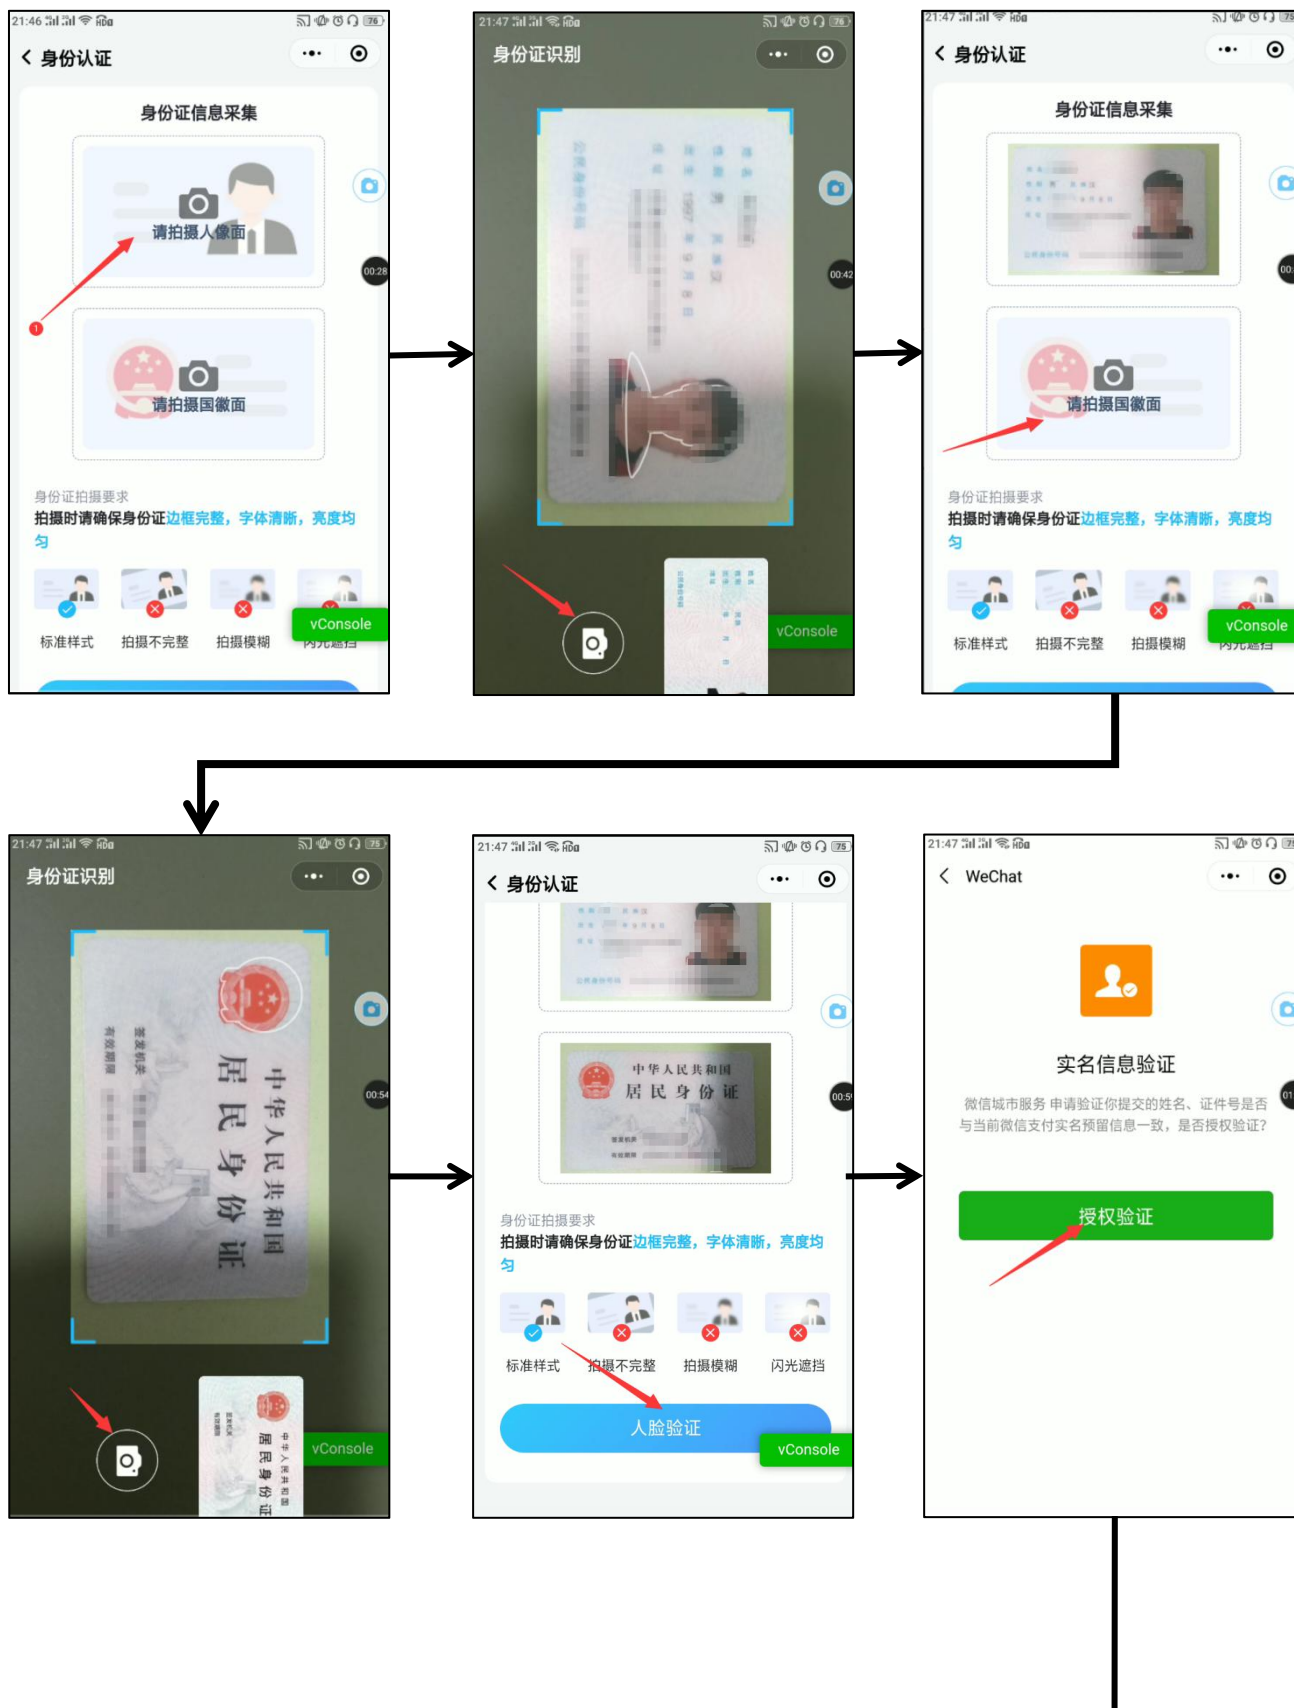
21:46 76

身份认证

身份证信息采集

请拍摄人像面

00:28

1

请拍摄国徽面

身份证拍摄要求

拍摄时请确保身份证边框完整，字体清晰，亮度均匀

标准样式 拍摄不完整 拍摄模糊 闪光遮挡

vConsole

21:47 76

身份证识别

00:42

vConsole

21:47 75

身份认证

身份证信息采集

请拍摄国徽面

身份证拍摄要求

拍摄时请确保身份证边框完整，字体清晰，亮度均匀

标准样式 拍摄不完整 拍摄模糊 闪光遮挡

vConsole

21:47 75

身份证识别

中华人民共和国
居民身份证

00:54

vConsole

21:47 75

身份认证

中华人民共和国
居民身份证

00:59

身份证拍摄要求

拍摄时请确保身份证边框完整，字体清晰，亮度均匀

标准样式 拍摄不完整 拍摄模糊 闪光遮挡

人脸验证

vConsole

21:47 75

WeChat

实名信息验证

微信城市服务 申请验证你提交的姓名、证件号是否与当前微信支付实名预留信息一致，是否授权验证？

授权验证